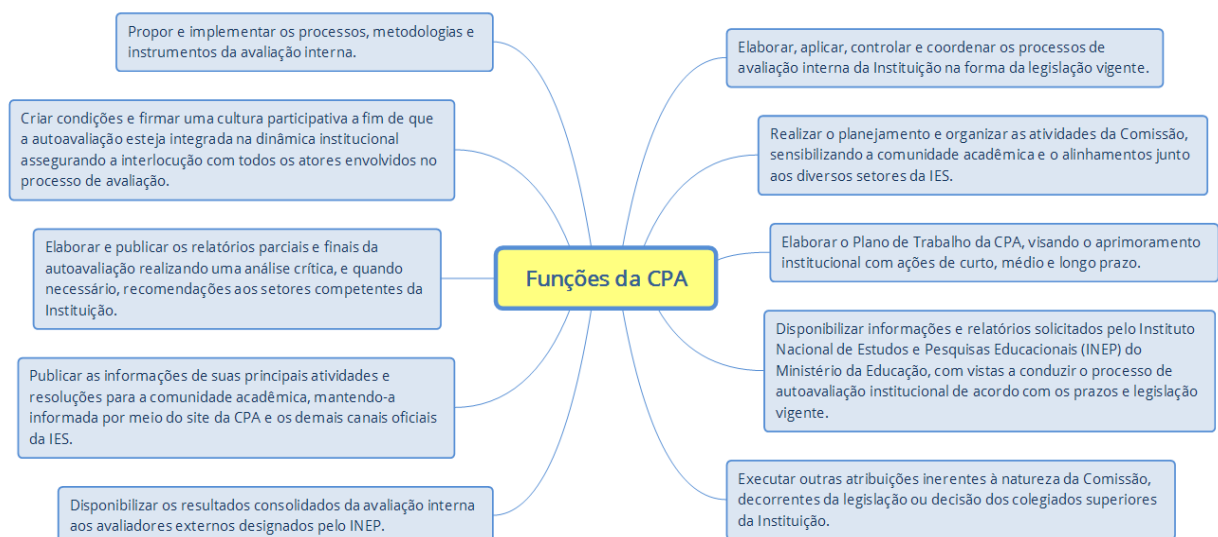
Funções da CPA

Propor e implementar os processos, metodologias e instrumentos da avaliação interna.

Criar condições e firmar uma cultura participativa a fim de que a autoavaliação esteja integrada na dinâmica institucional assegurando a interlocução com todos os atores envolvidos no processo de avaliação.

Elaborar e publicar os relatórios parciais e finais da autoavaliação realizando uma análise crítica, e quando necessário, recomendações aos setores competentes da Instituição.

Publicar as informações de suas principais atividades e resoluções para a comunidade acadêmica, mantendo-a informada por meio do site da CPA e os demais canais oficiais da IES.

Disponibilizar os resultados consolidados da avaliação interna aos avaliadores externos designados pelo INEP.

Elaborar, aplicar, controlar e coordenar os processos de avaliação interna da Instituição na forma da legislação vigente.

Realizar o planejamento e organizar as atividades da Comissão, sensibilizando a comunidade acadêmica e o alinhamentos junto aos diversos setores da IES.

Elaborar o Plano de Trabalho da CPA, visando o aprimoramento institucional com ações de curto, médio e longo prazo.

Disponibilizar informações e relatórios solicitados pelo Instituto Nacional de Estudos e Pesquisas Educacionais (INEP) do Ministério da Educação, com vistas a conduzir o processo de autoavaliação institucional de acordo com os prazos e legislação vigente.

Executar outras atribuições inerentes à natureza da Comissão, decorrentes da legislação ou decisão dos colegiados superiores da Instituição.